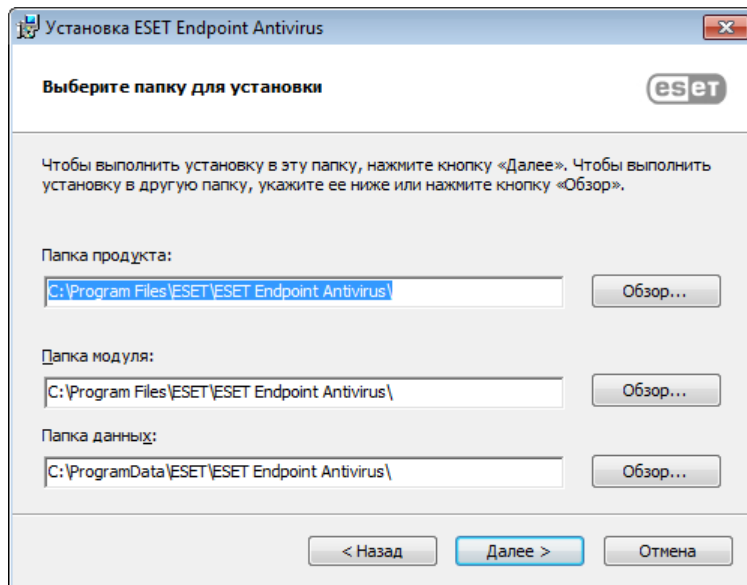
Установка ESET Endpoint Antivirus

Выберите папку для установки

eset

Чтобы выполнить установку в эту папку, нажмите кнопку «Далее». Чтобы выполнить установку в другую папку, укажите ее ниже или нажмите кнопку «Обзор».

Папка продукта:

C:\Program Files\ESET\ESET Endpoint Antivirus\

Обзор...

Папка модуля:

C:\Program Files\ESET\ESET Endpoint Antivirus\

Обзор...

Папка данных:

C:\ProgramData\ESET\ESET Endpoint Antivirus\

Обзор...

< Назад

Далее >

Отмена